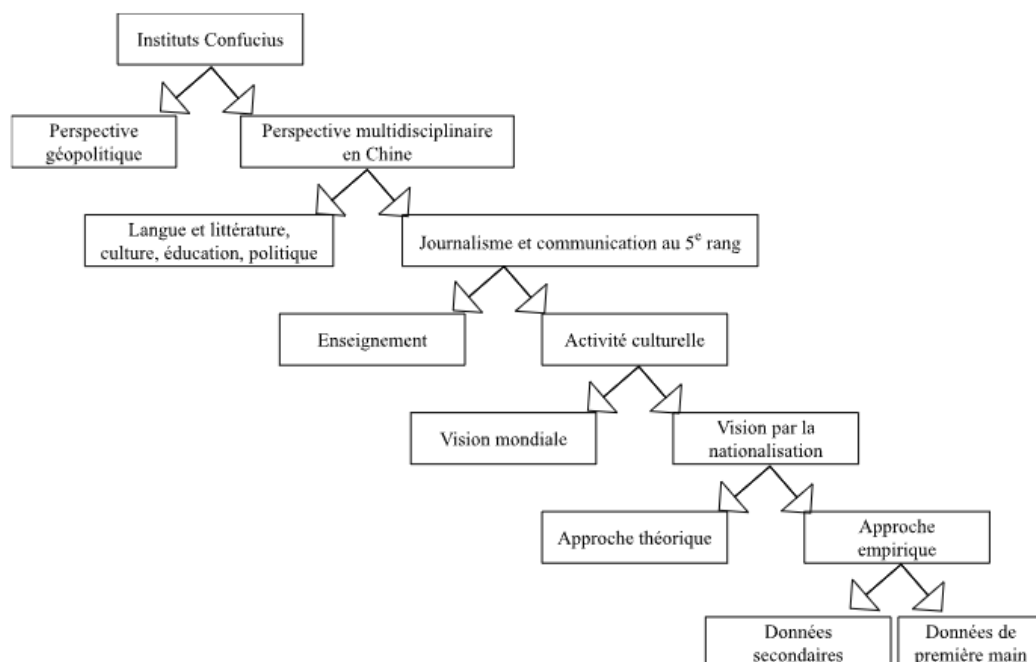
Instituts Confucius

Perspective géopolitique

Perspective multidisciplinaire en Chine

Langue et littérature, culture, éducation, politique

Journalisme et communication au 5$^{e}$ rang

Enseignement

Activité culturelle

Vision mondiale

Vision par la nationalisation

Approche théorique

Approche empirique

Données secondaires

Données de première main